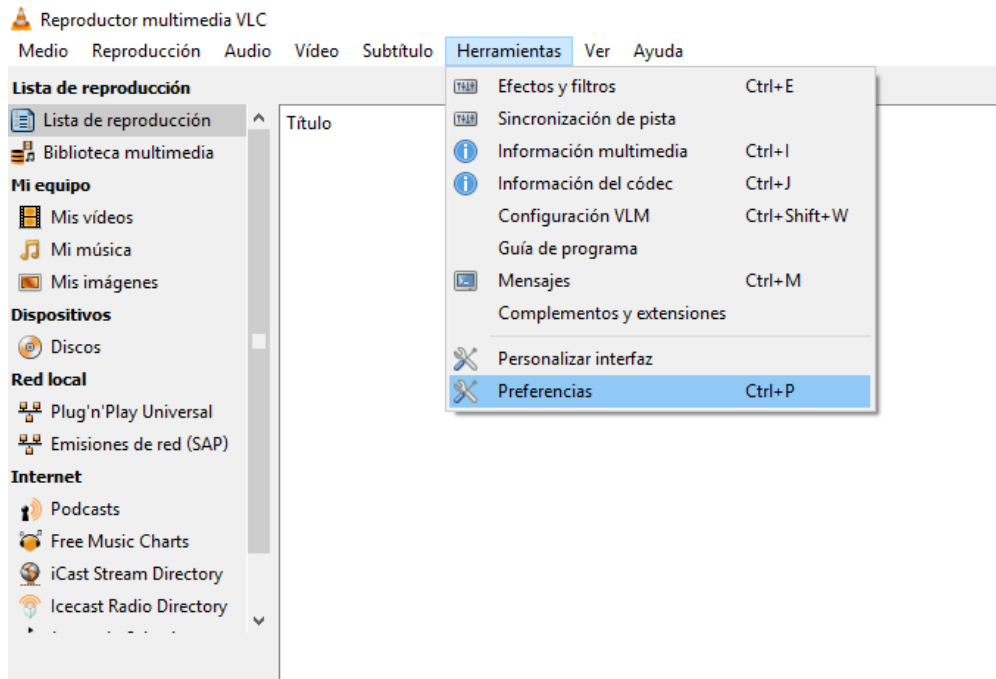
Reproductor multimedia VLC

Medio Reproducción Audio Vídeo Subtítulo Herramientas Ver Ayuda

Lista de reproducción
Lista de reproducción
Biblioteca multimedia
Mi equipo
Mis vídeos
Mi música
Mis imágenes
Dispositivos
Discos
Red local
Plug'n'Play Universal
Emisiones de red (SAP)
Internet
Podcasts
Free Music Charts
iCast Stream Directory
Icecast Radio Directory
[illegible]

Título

Efectos y filtros Ctrl+E
Sincronización de pista
Información multimedia Ctrl+I
Información del códec Ctrl+J
Configuración VLM Ctrl+Shift+W
Guía de programa
Mensajes Ctrl+M
Complementos y extensiones
Personalizar interfaz
Preferencias Ctrl+P